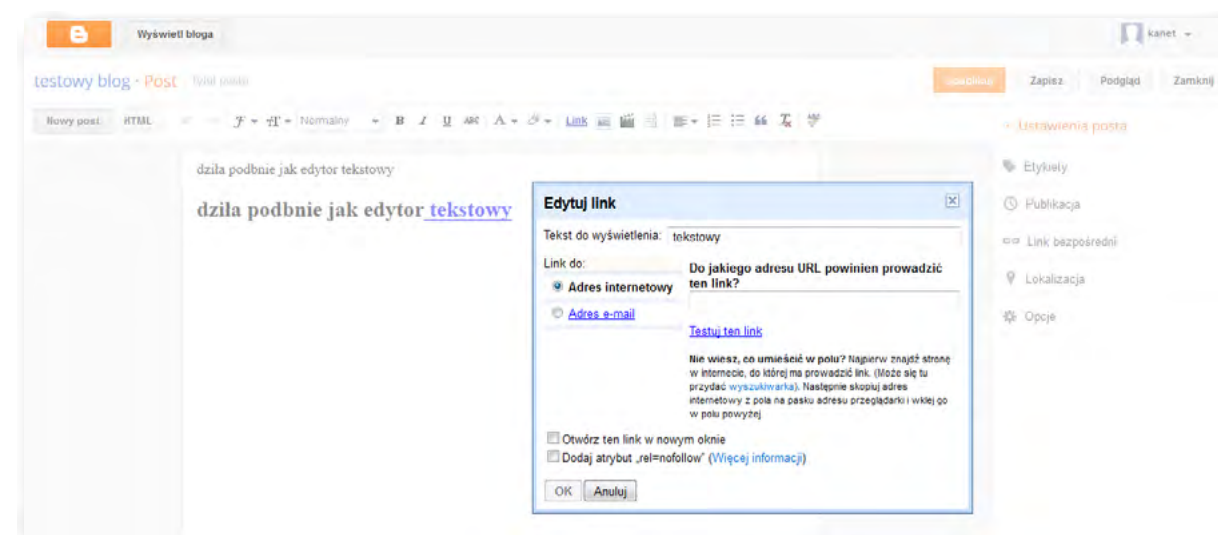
Wyświetl bloga

kanet

testowy blog · Post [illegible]

Opublikuj Zapisz Podgląd Zamknij

Nowy post HTML

Normalny

B I U ABC A Link

Ustawienia posta

Etykiety

Publikacja

Link bezpośredni

Lokalizacja

Opcje

działa podbnie jak edytor tekstowy

działa podbnie jak edytor tekstowy

Edytuj link

Tekst do wyświetlenia: tekstowy

Link do:

Adres internetowy

Adres e-mail

Do jakiego adresu URL powinien prowadzić ten link?

Testuj ten link

Nie wiesz, co umieścić w polu? Najpierw znajdź stronę w internecie, do której ma prowadzić link. (Może się tu przydać wyszukiwarka). Następnie skopiuj adres internetowy z pola na pasku adresu przeglądarki i wklej go w polu powyżej

Otwórz ten link w nowym oknie

Dodaj atrybut „rel=nofollow" (Więcej informacji)

OK Anuluj